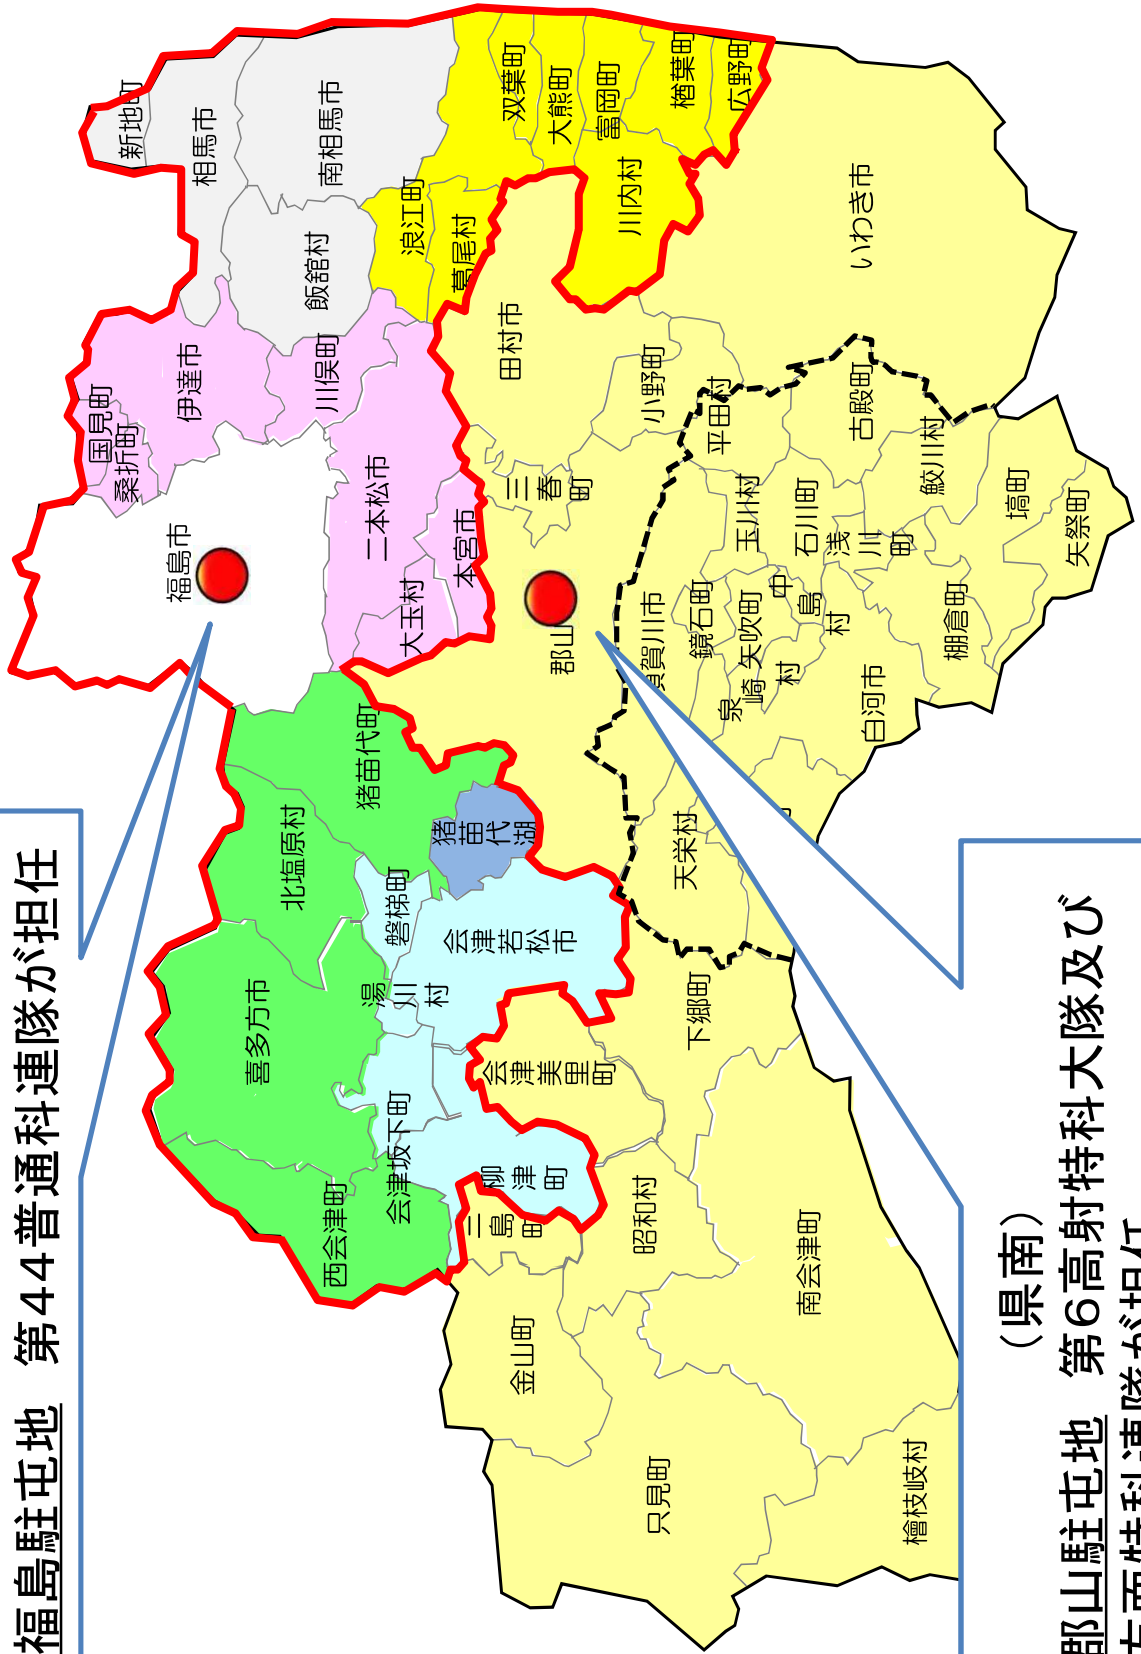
福島駐屯地　第44普通科連隊が担任

新地町
相馬市
南相馬市
双葉町
大熊町
富岡町
楢葉町
広野町
飯舘村
浪江町
葛尾村
川内村
いわき市
国見町
桑折町
伊達市
川俣町
田村市
小野町
平田村
古殿町
福島市
二本松市
本宮市
大玉村
三春町
郡山市
須賀川市
鏡石町
玉川村
石川町
浅川町
鮫川村
塙町
矢祭町
天栄村
矢吹町
泉崎村
中島村
白河市
棚倉町
猪苗代町
猪苗代湖
北塩原村
磐梯町
会津若松市
湯川村
喜多方市
会津坂下町
会津美里町
柳津町
西会津町
三島町
昭和村
下郷町
南会津町
金山町
只見町
檜枝岐村

（県南）
郡山駐屯地　第6高射特科大隊及び
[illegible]